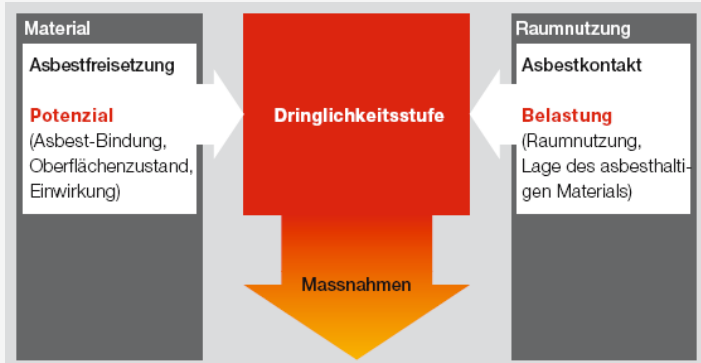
Material

Asbestfreisetzung

Potenzial
(Asbest-Bindung, Oberflächenzustand, Einwirkung)

Dringlichkeitsstufe

Massnahmen

Raumnutzung

Asbestkontakt

Belastung
(Raumnutzung, Lage des asbesthaltigen Materials)